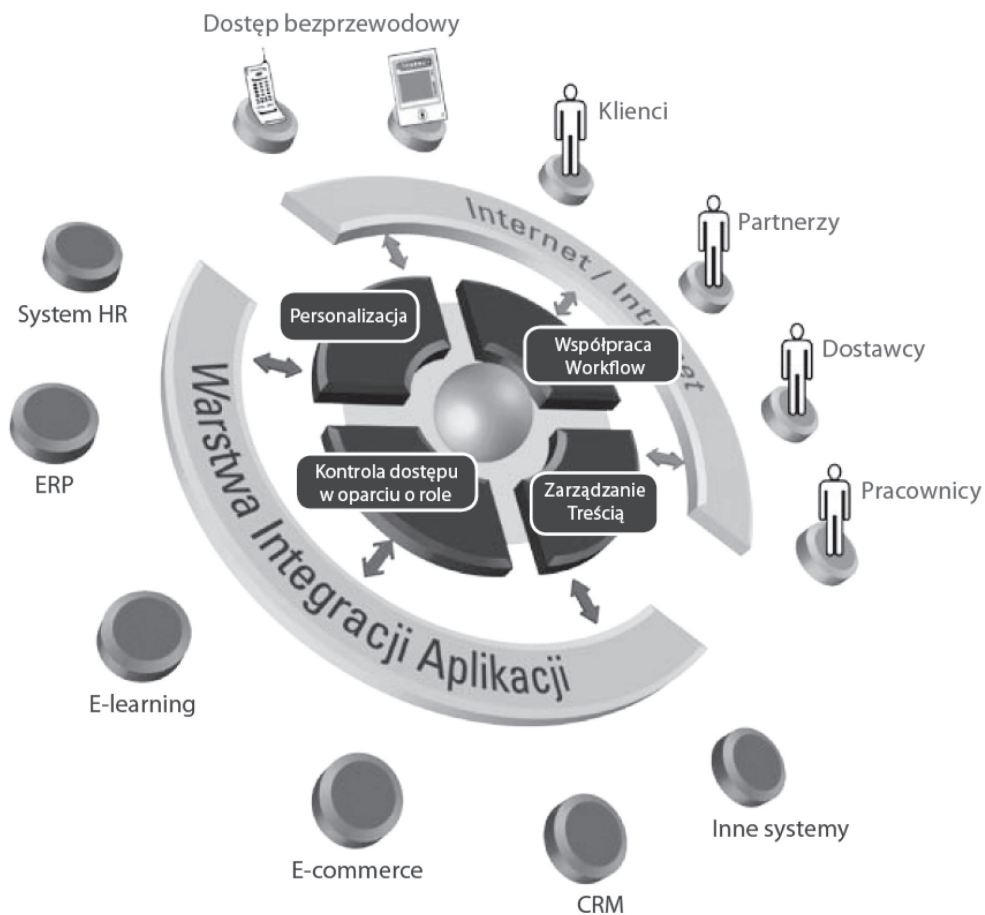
Dostęp bezprzewodowy

Klienci

Partnerzy

Dostawcy

Pracownicy

Internet / Intr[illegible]et

System HR

ERP

E-learning

E-commerce

CRM

Inne systemy

Personalizacja

Współpraca Workflow

Kontrola dostępu w oparciu o role

Zarządzanie Treścią

Warstwa Integracji Aplikacji